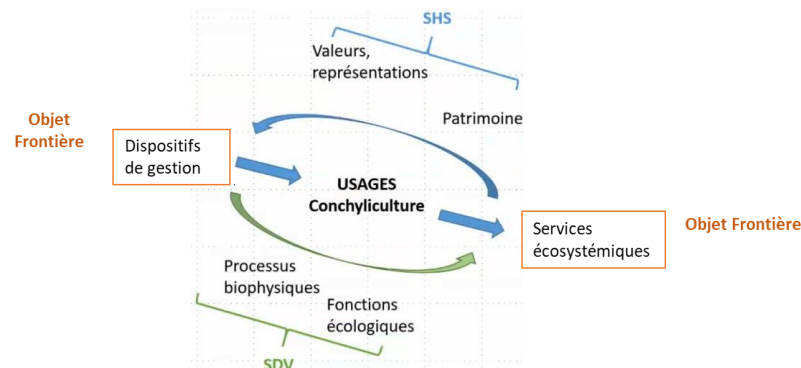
SHS

Valeurs, représentations

Objet Frontière

Dispositifs de gestion

Patrimoine

USAGES Conchyliculture

Services écosystémiques

Objet Frontière

Processus biophysiques

Fonctions écologiques

SDV